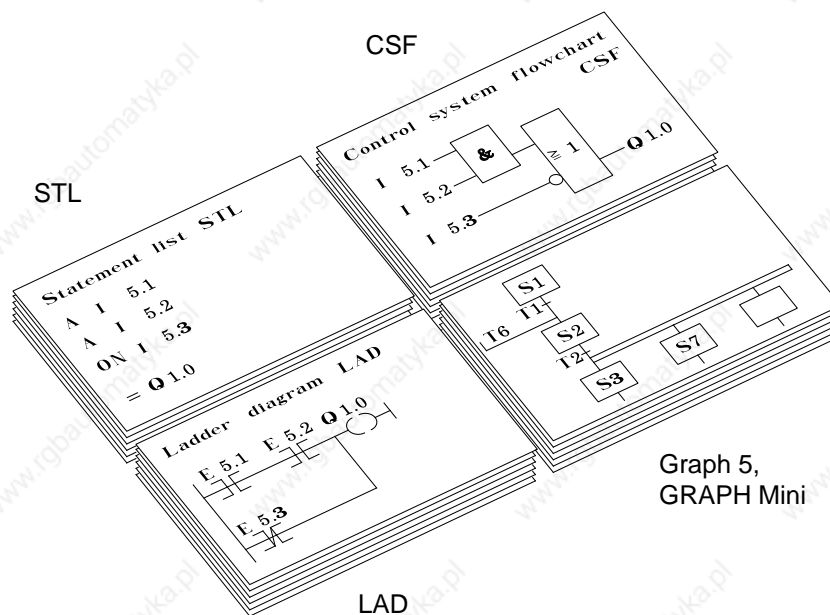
CSF

Control system flowchart CSF

&

≥ 1

I 5.1

I 5.2

I 5.3

Q 1.0

STL

Statement list STL

A I 5.1

A I 5.2

ON I 5.3

= Q 1.0

S1

T1

T6

S2

T2

S7

S3

Ladder diagram LAD

E 5.1

E 5.2

Q 1.0

E 5.3

Graph 5, GRAPH Mini

LAD

www.rgbautomatyka.pl